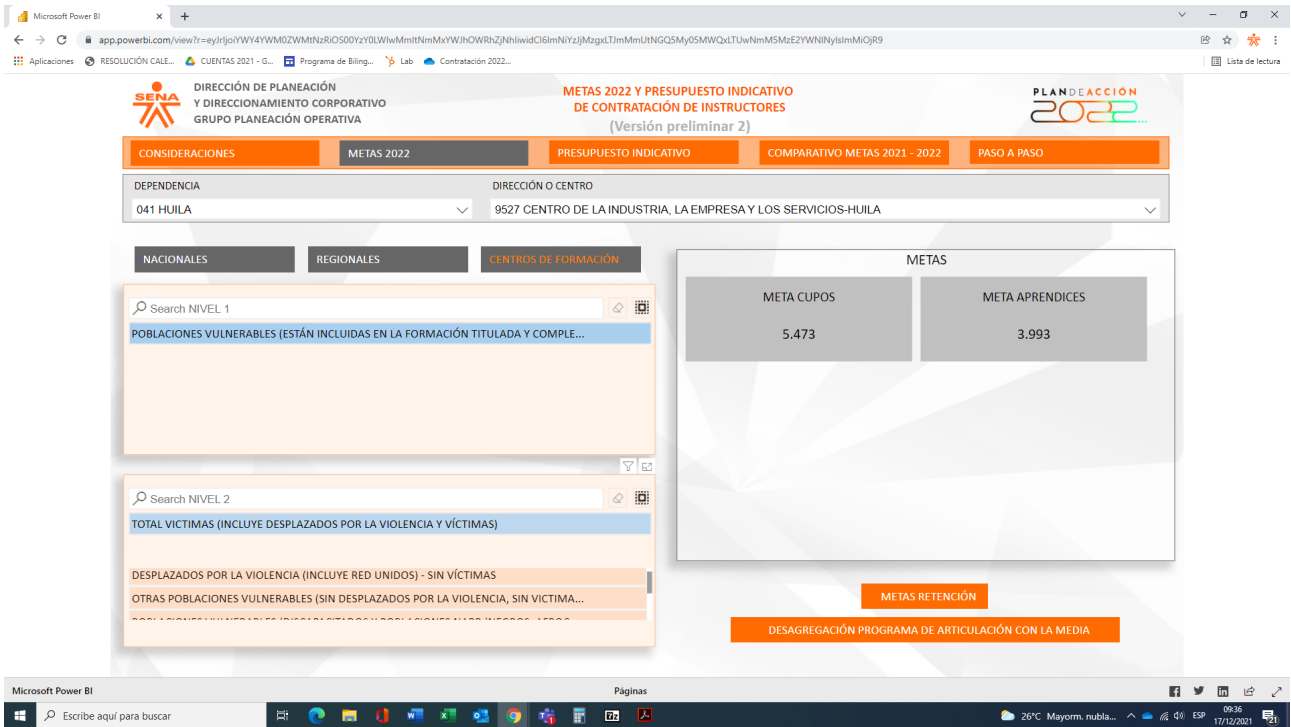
Microsoft Power BI ✕ +

app.powerbi.com/view?r=eyJrIjoiYWY4YWM0ZWMtNzRiOS00YzY0LWIwMmItNmMxYWJhOWRhZjNhliwidCI6ImNiYzJjMzgxLTJmMmUtNGQ5My05MWQxLTUwNmM5MzE2YWNlNyIsImMiOjR9

Aplicaciones RESOLUCIÓN CALE... CUENTAS 2021 - G... Programa de Biling... Lab Contratación 2022... Lista de lectura

SENA

DIRECCIÓN DE PLANEACIÓN
Y DIRECCIONAMIENTO CORPORATIVO
GRUPO PLANEACIÓN OPERATIVA

METAS 2022 Y PRESUPUESTO INDICATIVO
DE CONTRATACIÓN DE INSTRUCTORES
(Versión preliminar 2)

PLANDEACCIÓN 2022

CONSIDERACIONES | METAS 2022 | PRESUPUESTO INDICATIVO | COMPARATIVO METAS 2021 - 2022 | PASO A PASO

DEPENDENCIA
041 HUILA

DIRECCIÓN O CENTRO
9527 CENTRO DE LA INDUSTRIA, LA EMPRESA Y LOS SERVICIOS-HUILA

NACIONALES | REGIONALES | CENTROS DE FORMACIÓN

Search NIVEL 1
POBLACIONES VULNERABLES (ESTÁN INCLUIDAS EN LA FORMACIÓN TITULADA Y COMPLE...

Search NIVEL 2
TOTAL VICTIMAS (INCLUYE DESPLAZADOS POR LA VIOLENCIA Y VÍCTIMAS)
DESPLAZADOS POR LA VIOLENCIA (INCLUYE RED UNIDOS) - SIN VÍCTIMAS
OTRAS POBLACIONES VULNERABLES (SIN DESPLAZADOS POR LA VIOLENCIA, SIN VICTIMA...
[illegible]

METAS
META CUPOS
5.473
META APRENDICES
3.993

METAS RETENCIÓN
DESAGREGACIÓN PROGRAMA DE ARTICULACIÓN CON LA MEDIA

Microsoft Power BI
Páginas

Escribe aquí para buscar
26°C Mayorm. nubla... ESP 09:36 17/12/2021 21